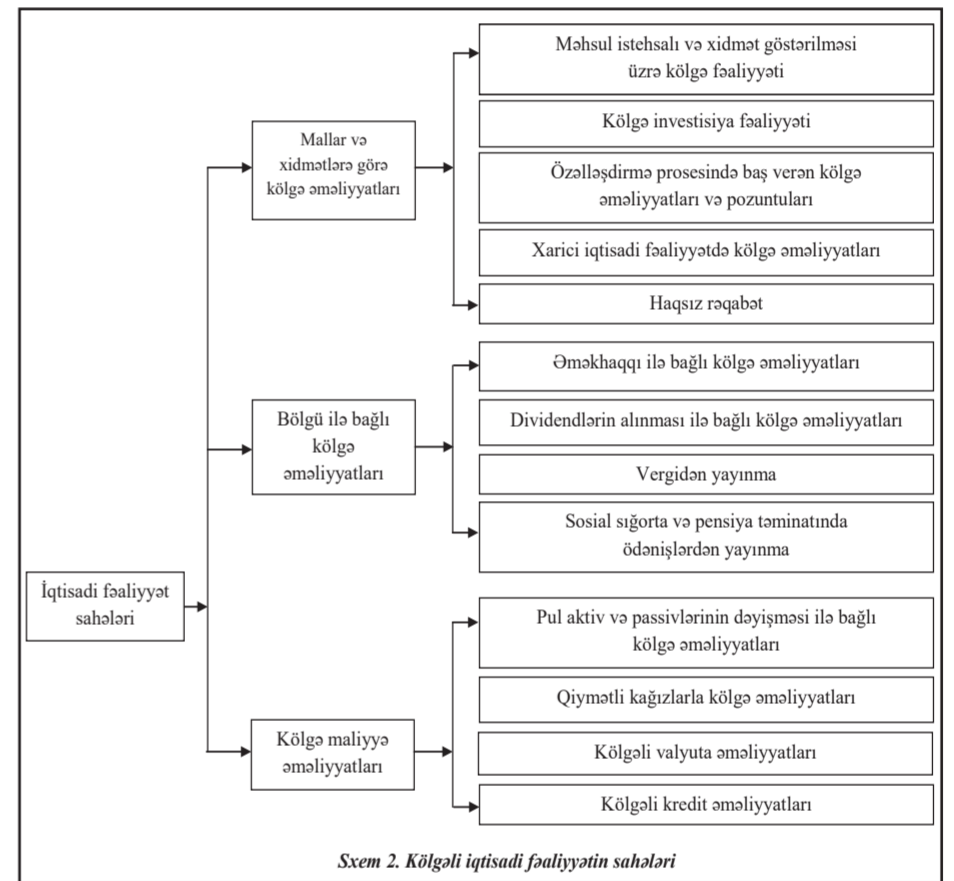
İqtisadi fəaliyyət sahələri

Mallar və xidmətlərə görə kölgə əməliyyatları

Məhsul istehsalı və xidmət göstərilməsi üzrə kölgə fəaliyyəti

Kölgə investisiya fəaliyyəti

Özəlləşdirmə prosesində baş verən kölgə əməliyyatları və pozuntuları

Xarici iqtisadi fəaliyyətdə kölgə əməliyyatları

Haqsız rəqabət

Bölgü ilə bağlı kölgə əməliyyatları

Əməkhaqqı ilə bağlı kölgə əməliyyatları

Dividendlərin alınması ilə bağlı kölgə əməliyyatları

Vergidən yayınma

Sosial sığorta və pensiya təminatında ödənişlərdən yayınma

Kölgə maliyyə əməliyyatları

Pul aktiv və passivlərinin dəyişməsi ilə bağlı kölgə əməliyyatları

Qiymətli kağızlarla kölgə əməliyyatları

Kölgəli valyuta əməliyyatları

Kölgəli kredit əməliyyatları

Sxem 2. Kölgəli iqtisadi fəaliyyətin sahələri